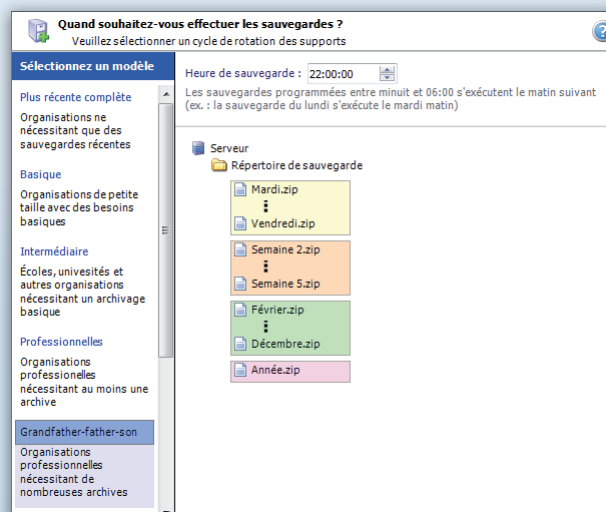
Quand souhaitez-vous effectuer les sauvegardes ?
Veuillez sélectionner un cycle de rotation des supports

Sélectionnez un modèle

Plus récente complète
Organisations ne nécessitant que des sauvegardes récentes

Basique
Organisations de petite taille avec des besoins basiques

Intermédiaire
Écoles, univesités et autres organisations nécessitant un archivage basique

Professionnelles
Organisations professionnelles nécessitant au moins une archive

Grandfather-father-son
Organisations professionnelles nécessitant de nombreuses archives

Heure de sauvegarde : 22:00:00
Les sauvegardes programmées entre minuit et 06:00 s'exécutent le matin suivant (ex. : la sauvegarde du lundi s'exécute le mardi matin)

Serveur
Répertoire de sauvegarde
Mardi.zip
Vendredi.zip
Semaine 2.zip
Semaine 5.zip
Février.zip
Décembre.zip
Année.zip